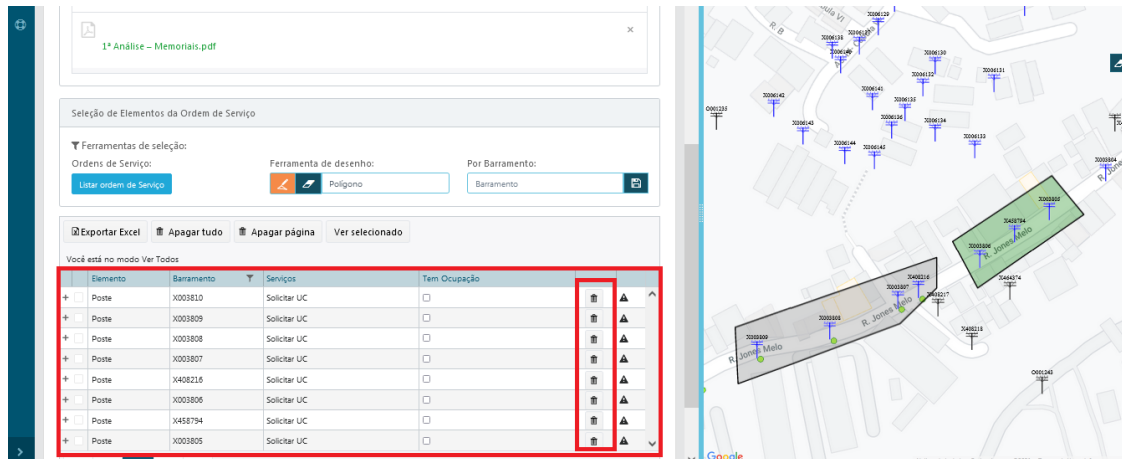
1ª Análise – Memoriais.pdf

×

Seleção de Elementos da Ordem de Serviço

Ferramentas de seleção:

Ordens de Serviço:

Listar ordem de Serviço

Ferramenta de desenho:

Polígono

Por Barramento:

Barramento

Exportar Excel

Apagar tudo

Apagar página

Ver selecionado

Você está no modo Ver Todos

| | Elemento | Barramento | Serviços | Tem Ocupação | | |
|---|---|---|---|---|---|---|
| + | Poste | X003810 | Solicitar UC | | | |
| + | Poste | X003809 | Solicitar UC | | | |
| + | Poste | X003808 | Solicitar UC | | | |
| + | Poste | X003807 | Solicitar UC | | | |
| + | Poste | X408216 | Solicitar UC | | | |
| + | Poste | X003806 | Solicitar UC | | | |
| + | Poste | X458794 | Solicitar UC | | | |
| + | Poste | X003805 | Solicitar UC | | | |

R. Jones Melo

R. Jones Melo

R. Jones Melo

R. B

X458794

X408216

X408217

X408218

X003809

X003808

X003807

X003806

X003805

O001235

O001243

X003804

Google